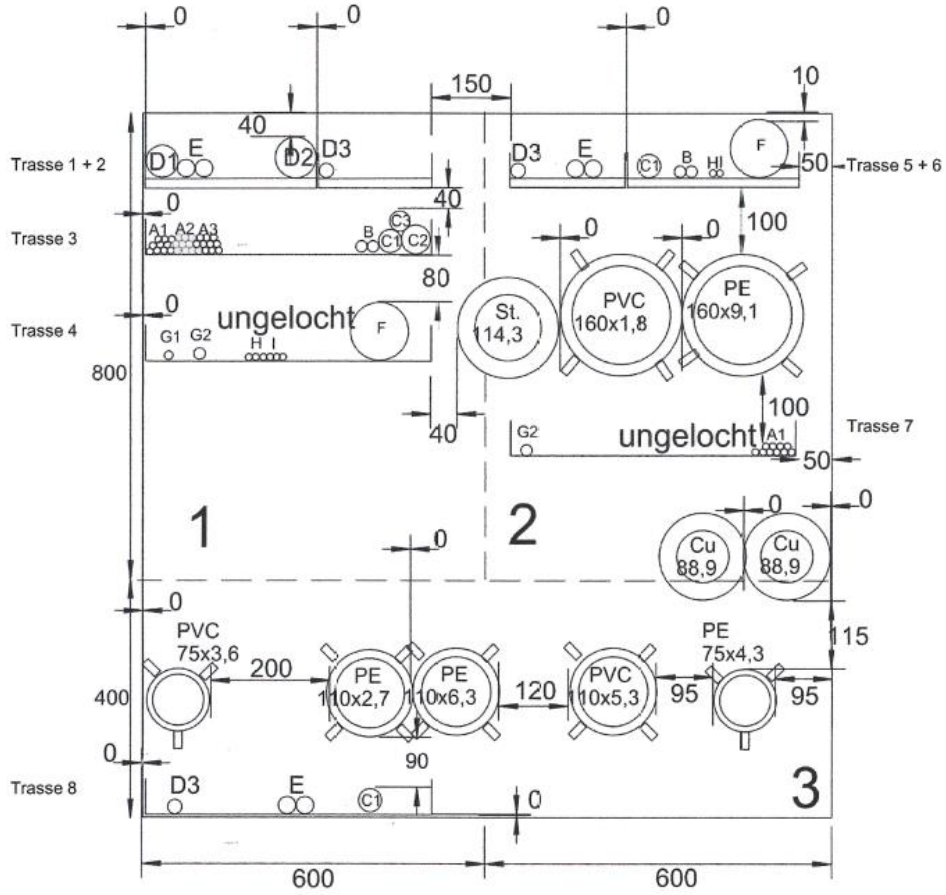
0
0
0
150
10
40
D1
E
D2
D3
D3
E
C1
B
HI
F
Trasse 1 + 2
50
Trasse 5 + 6
40
0
C3
Trasse 3
A1
A2
A3
B
C1
C2
0
0
100
80
0
St.
114,3
PVC
160x1,8
PE
160x9,1
Trasse 4
ungelocht
F
G1
G2
H
I
800
100
Trasse 7
40
G2
ungelocht
A1
50
0
0
1
0
2
Cu
88,9
Cu
88,9
0
PVC
75x3,6
PE
75x4,3
115
200
PE
110x2,7
PE
110x6,3
120
PVC
110x5,3
95
95
400
0
90
Trasse 8
D3
E
C1
0
3
600
600